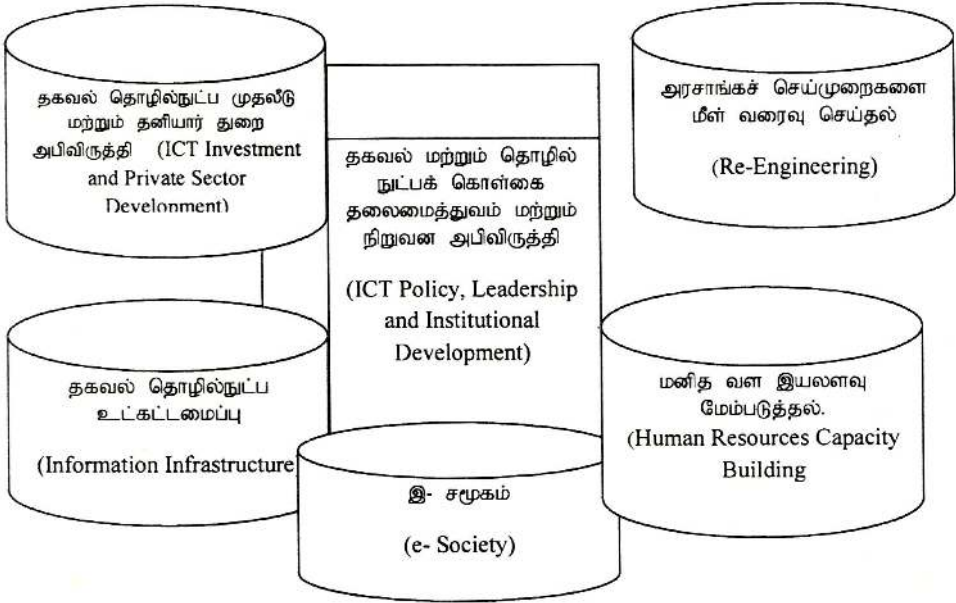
தகவல் தொழில்நுட்ப முதலீடு மற்றும் தனியார் துறை அபிவிருத்தி (ICT Investment and Private Sector Development)

தகவல் மற்றும் தொழில் நுட்பக் கொள்கை தலைமைத்துவம் மற்றும் நிறுவன அபிவிருத்தி

(ICT Policy, Leadership and Institutional Development)

அரசாங்கச் செய்முறைகளை மீள் வரைவு செய்தல்

(Re-Engineering)

தகவல் தொழில்நுட்ப உட்கட்டமைப்பு

(Information Infrastructure

மனித வள இயலளவு மேம்படுத்தல்.

(Human Resources Capacity Building

இ- சமூகம்

(e- Society)